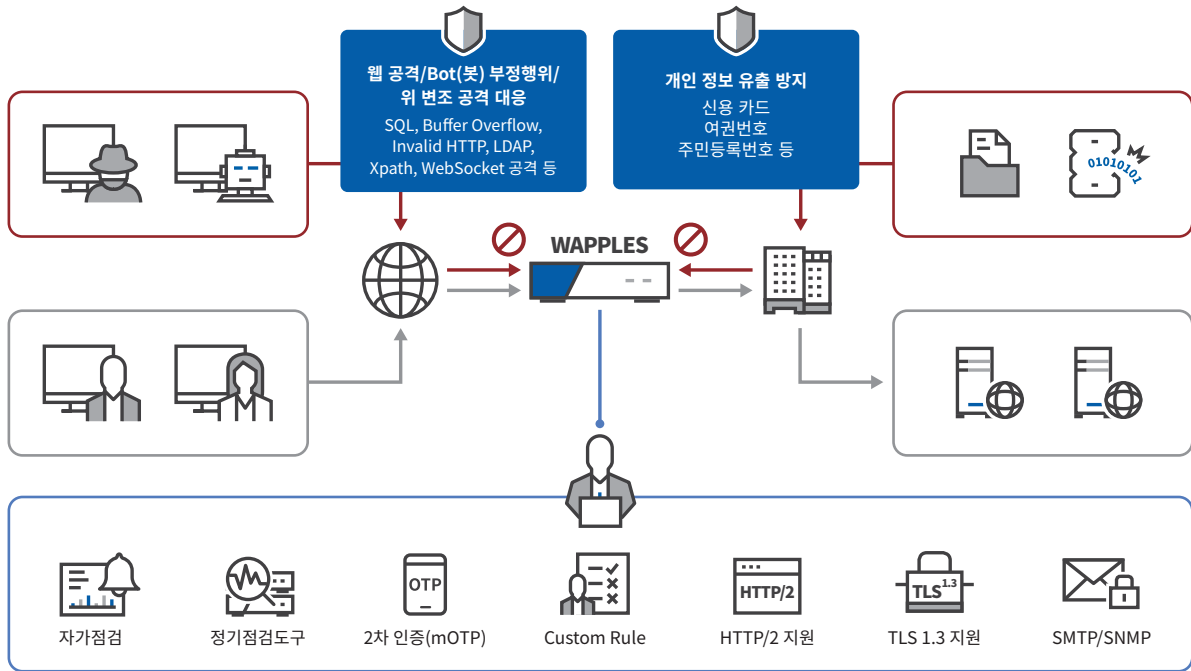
웹 공격/Bot(봇) 부정행위/
위 변조 공격 대응
SQL, Buffer Overflow,
Invalid HTTP, LDAP,
Xpath, WebSocket 공격 등

개인 정보 유출 방지
신용 카드
여권번호
주민등록번호 등

01010101

WAPPLES

OTP

HTTP/2

TLS 1.3

자가점검

정기점검도구

2차 인증(mOTP)

Custom Rule

HTTP/2 지원

TLS 1.3 지원

SMTP/SNMP